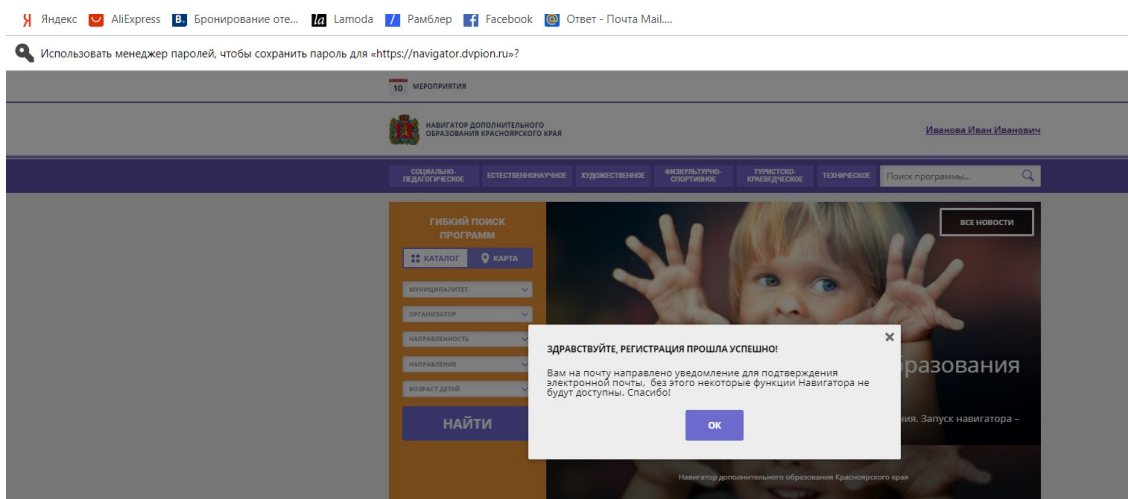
Я Яндекс AliExpress B. Бронирование оте... la Lamoda Рамблер Facebook Ответ - Почта Mail....

Использовать менеджер паролей, чтобы сохранить пароль для «https://navigator.dvpion.ru»?

10 МЕРОПРИЯТИЯ

НАВИГАТОР ДОПОЛНИТЕЛЬНОГО ОБРАЗОВАНИЯ КРАСНОЯРСКОГО КРАЯ

Иванова Иван Иванович

СОЦИАЛЬНО-ПЕДАГОГИЧЕСКОЕ ЕСТЕСТВЕННОНАУЧНОЕ ХУДОЖЕСТВЕННОЕ ФИЗКУЛЬТУРНО-СПОРТИВНОЕ ТУРИСТСКО-КРАЕВЕДЧЕСКОЕ ТЕХНИЧЕСКОЕ Поиск программы...

ГИБКИЙ ПОИСК ПРОГРАММ

КАТАЛОГ КАРТА

МУНИЦИПАЛИТЕТ

ОРГАНИЗАТОР

НАПРАВЛЕННОСТЬ

НАПРАВЛЕНИЕ

ВОЗРАСТ ДЕТЕЙ

НАЙТИ

ВСЕ НОВОСТИ

бразования

ния. Запуск навигатора –

Навигатор дополнительного образования Красноярского края

ЗДРАВСТВУЙТЕ, РЕГИСТРАЦИЯ ПРОШЛА УСПЕШНО!

Вам на почту направлено уведомление для подтверждения электронной почты, без этого некоторые функции Навигатора не будут доступны. Спасибо!

ОК